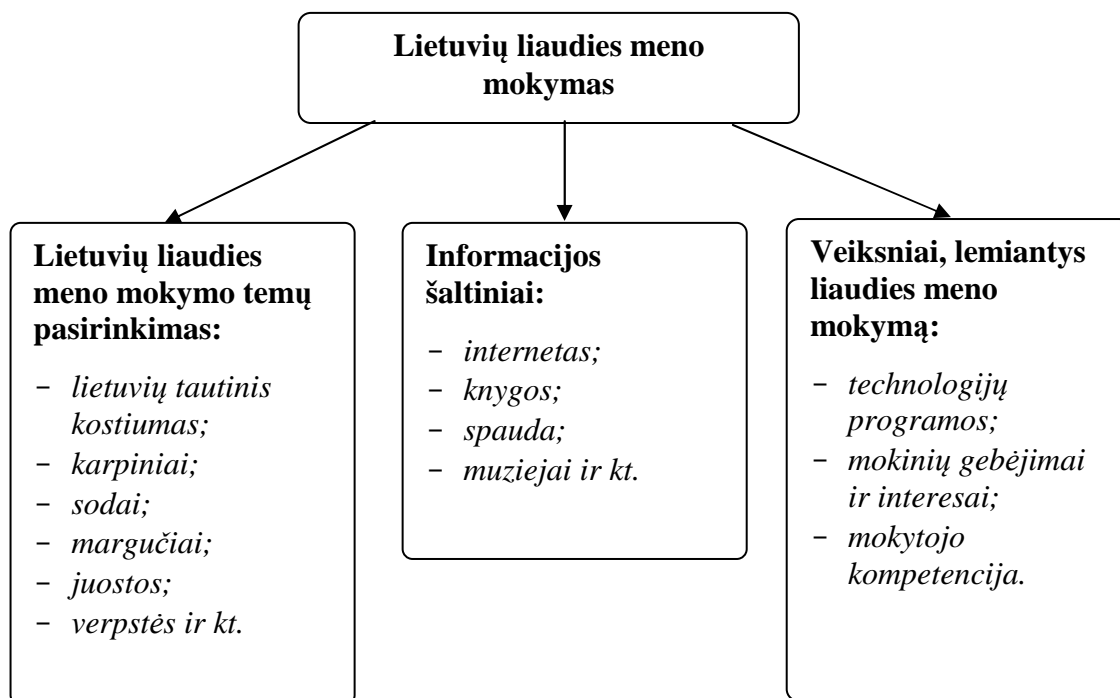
Lietuvių liaudies meno mokymas

Lietuvių liaudies meno mokymo temų pasirinkimas:

- lietuvių tautinis kostiumas;
- karpiniai;
- sodai;
- margučiai;
- juostos;
- verpstės ir kt.

Informacijos šaltiniai:

- internetas;
- knygos;
- spauda;
- muziejai ir kt.

Veiksniai, lemiantys liaudies meno mokymą:

- technologijų programos;
- mokinių gebėjimai ir interesai;
- mokytojo kompetencija.